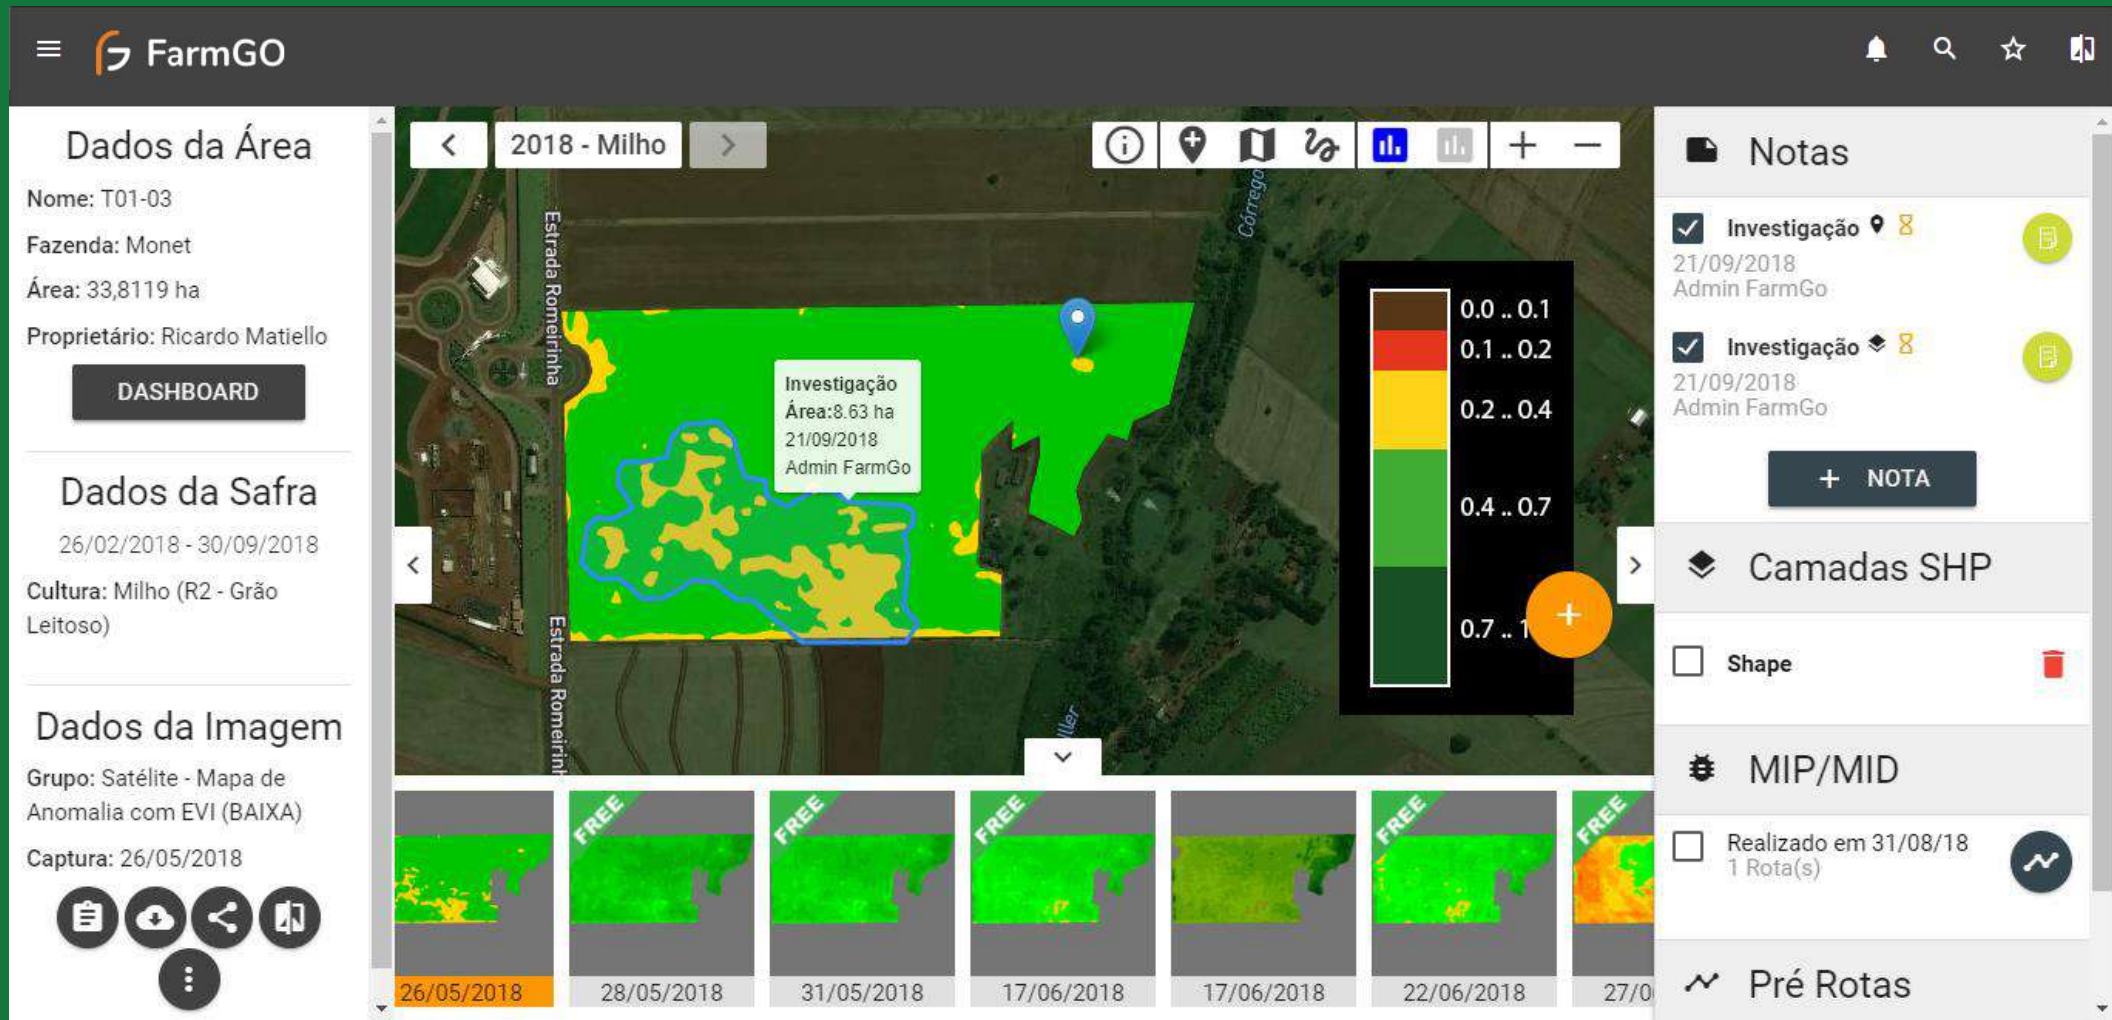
FarmGO

Dados da Área

Nome: T01-03

Fazenda: Monet

Área: 33,8119 ha

Proprietário: Ricardo Matiello

DASHBOARD

Dados da Safra

26/02/2018 - 30/09/2018

Cultura: Milho (R2 - Grão Leitoso)

Dados da Imagem

Grupo: Satélite - Mapa de Anomalia com EVI (BAIXA)

Captura: 26/05/2018

2018 - Milho

Estrada Romeirinha

Estrada Romeirinh

Córrego

Investigação
Área:8.63 ha
21/09/2018
Admin FarmGo

| |
|---|
| 0.0 .. 0.1 |
| 0.1 .. 0.2 |
| 0.2 .. 0.4 |
| 0.4 .. 0.7 |
| 0.7 .. 1 |

FREE FREE FREE FREE FREE

26/05/2018 28/05/2018 31/05/2018 17/06/2018 17/06/2018 22/06/2018 27/0

Notas

Investigação
21/09/2018
Admin FarmGo

Investigação
21/09/2018
Admin FarmGo

+ NOTA

Camadas SHP

Shape

MIP/MID

Realizado em 31/08/18
1 Rota(s)

Pré Rotas